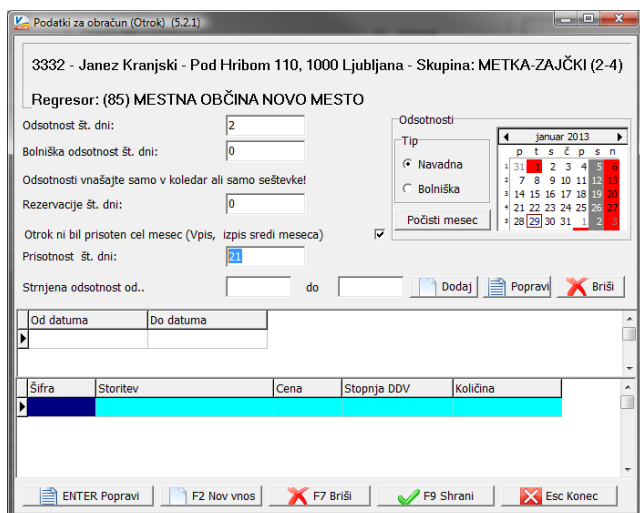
Podatki za obračun (Otrok) (5.2.1)

3332 - Janez Kranjski - Pod Hribom 110, 1000 Ljubljana - Skupina: METKA-ZAJČKI (2-4)

Regresor: (85) MESTNA OBČINA NOVO MESTO

Odsotnost št. dni: 2

Bolniška odsotnost št. dni: 0

Odsotnosti vnašajte samo v koledar ali samo seštevke!

Rezervacije št. dni: 0

Otrok ni bil prisoten cel mesec (Vpis, izpis sredi meseca)

Prisotnost št. dni: 21

Strnjena odsotnost od.. do Dodaj Popravi Briši

Odsotnosti
Tip
Navadna
Bolniška
Počisti mesec

januar 2013

| | p | t | s | č | p | s | n |
|---|---|---|---|---|---|---|---|
| 1 | 31 | 1 | 2 | 3 | 4 | 5 | 6 |
| 2 | 7 | 8 | 9 | 10 | 11 | 12 | 13 |
| 3 | 14 | 15 | 16 | 17 | 18 | 19 | 20 |
| 4 | 21 | 22 | 23 | 24 | 25 | 26 | 27 |
| 5 | 28 | 29 | 30 | 31 | 1 | 2 | 3 |

| Od datuma | Do datuma |
|---|---|
| | |

| Šifra | Storitev | Cena | Stopnja DDV | Količina |
|---|---|---|---|---|
| | | | | |

ENTER Popravi F2 Nov vnos F7 Briši F9 Shrani Esc Konec